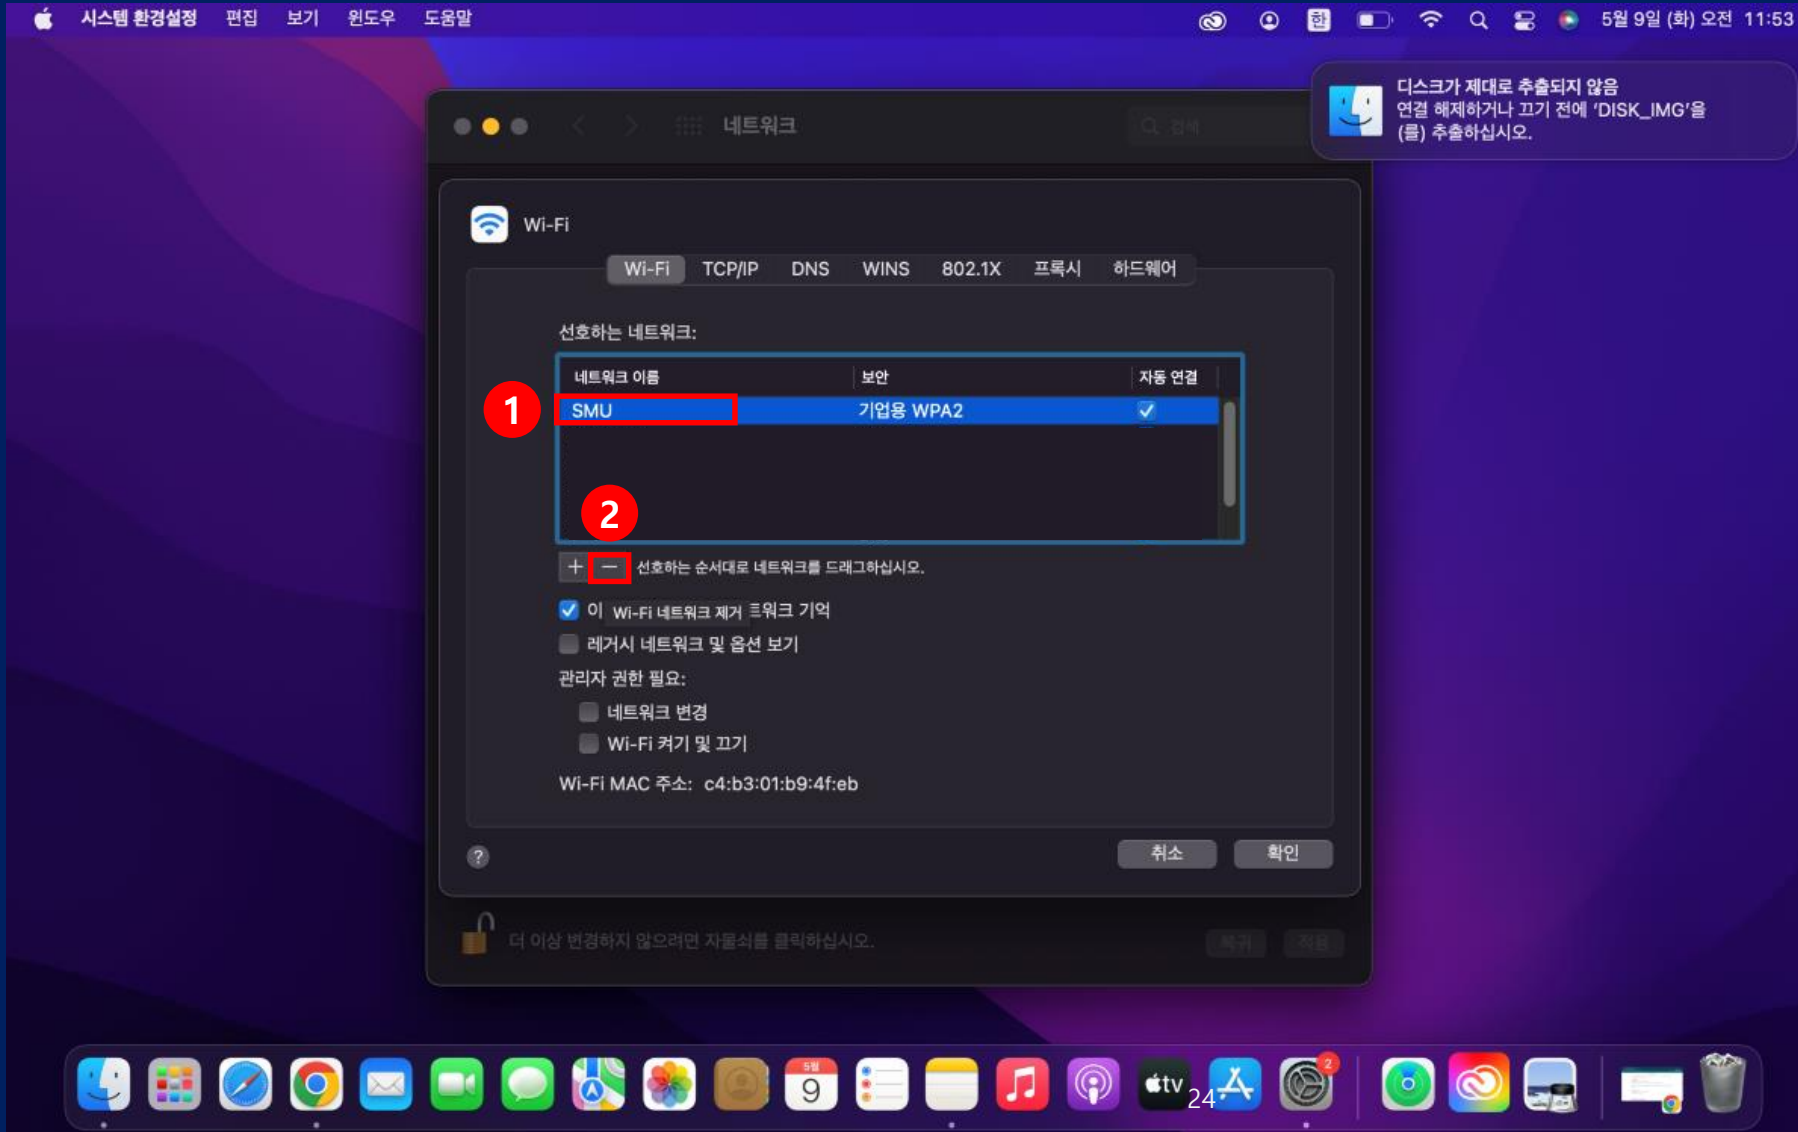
시스템 환경설정 편집 보기 윈도우 도움말

5월 9일 (화) 오전 11:53

디스크가 제대로 추출되지 않음
연결 해제하거나 끄기 전에 'DISK_IMG'을(를) 추출하십시오.

네트워크

검색

Wi-Fi

Wi-Fi TCP/IP DNS WINS 802.1X 프록시 하드웨어

선호하는 네트워크:

| 네트워크 이름 | 보안 | 자동 연결 |
|---|---|---|
| SMU | 기업용 WPA2 | ✓ |

1

2

+ − 선호하는 순서대로 네트워크를 드래그하십시오.

이 Wi-Fi 네트워크 제거 트워크 기억

레거시 네트워크 및 옵션 보기

관리자 권한 필요:

네트워크 변경

Wi-Fi 켜기 및 끄기

Wi-Fi MAC 주소: c4:b3:01:b9:4f:eb

?

취소 확인

더 이상 변경하지 않으려면 자물쇠를 클릭하십시오.

복귀 적용

5월 9

tv

2

24